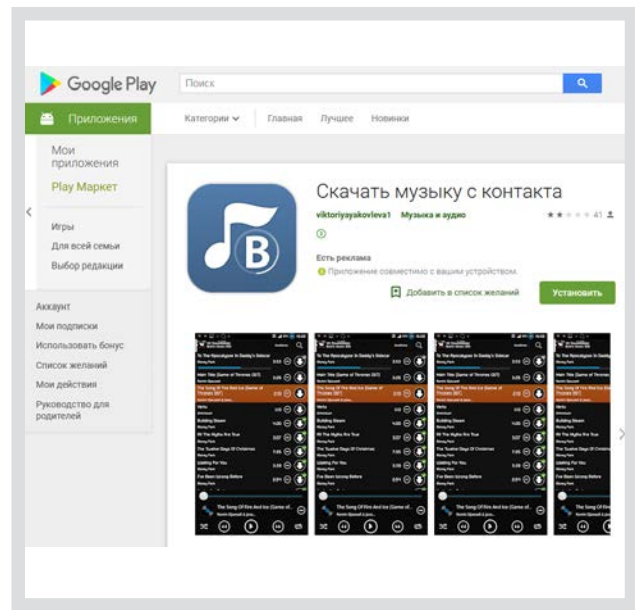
Google Play

Поиск

Приложения

Категории

Главная

Лучшее

Новинки

Мои приложения

Play Маркет

Игры

Для всей семьи

Выбор редакции

Аккаунт

Мои подписки

Использовать бонус

Список желаний

Мои действия

Руководство для родителей

Скачать музыку с контакта

viktoriyayakovleva1 Музыка и аудио

41

Есть реклама

Приложение совместимо с вашим устройством.

Добавить в список желаний

Установить